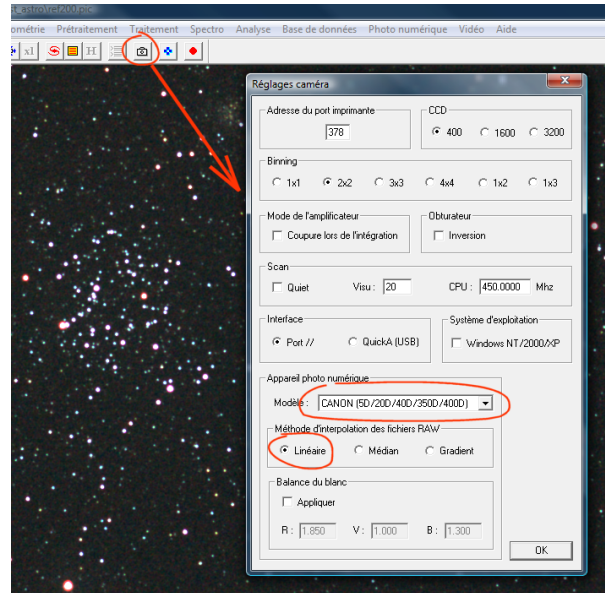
ométrie Prétraitement Traitement Spectro Analyse Base de données Photo numérique Vidéo Aide

x1 H

Réglages caméra

Adresse du port imprimante
378

CCD
400 1600 3200

Binning
1x1 2x2 3x3 4x4 1x2 1x3

Mode de l'amplificateur
Coupure lors de l'intégration

Obturateur
Inversion

Scan
Quiet Visu : 20 CPU : 450.0000 Mhz

Interface
Port // QuickA (USB)

Système d'exploitation
Windows NT/2000/XP

Appareil photo numérique
Modèle : CANON (5D/20D/40D/350D/400D)

Méthode d'interpolation des fichiers RAW
Linéaire Médian Gradient

Balance du blanc
Appliquer
R : 1.850 V : 1.000 B : 1.300

OK